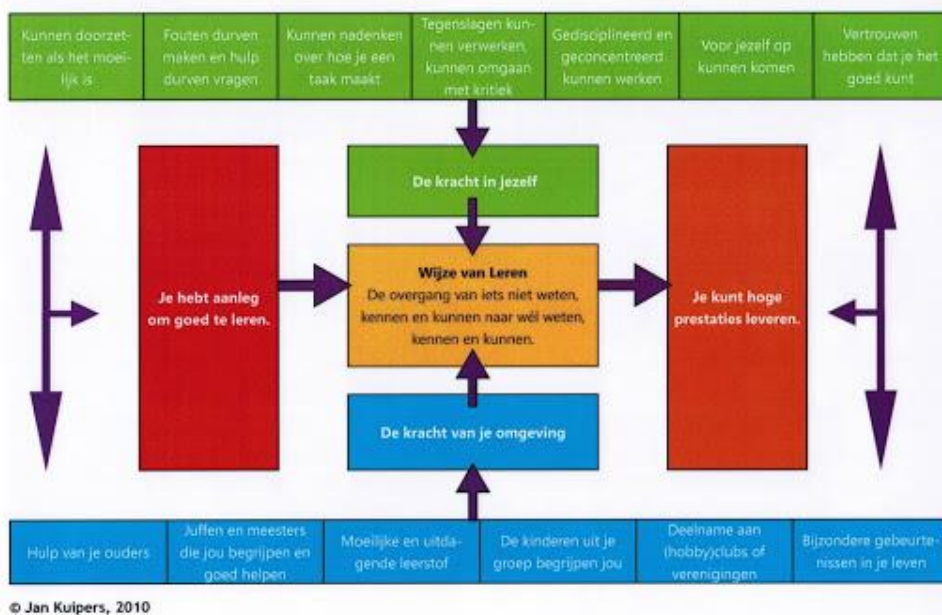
| Kunnen doorzetten als het moeilijk is | Fouten durven maken en hulp durven vragen | Kunnen nadenken over hoe je een taak maakt | Tegenslagen kunnen verwerken, kunnen omgaan met kritiek | Gedisciplineerd en geconcentreerd kunnen werken | Voor jezelf op kunnen komen | Vertrouwen hebben dat je het goed kunt |
|---|---|---|---|---|---|---|

De kracht in jezelf

Je hebt aanleg om goed te leren.

**Wijze van Leren**
De overgang van iets niet weten, kennen en kunnen naar wél weten, kennen en kunnen.

Je kunt hoge prestaties leveren.

De kracht van je omgeving

| Hulp van je ouders | Juffen en meesters die jou begrijpen en goed helpen | Moeilijke en uitdagende leerstof | De kinderen uit je groep begrijpen jou | Deelname aan (hobby)clubs of verenigingen | Bijzondere gebeurtenissen in je leven |
|---|---|---|---|---|---|

© Jan Kuipers, 2010